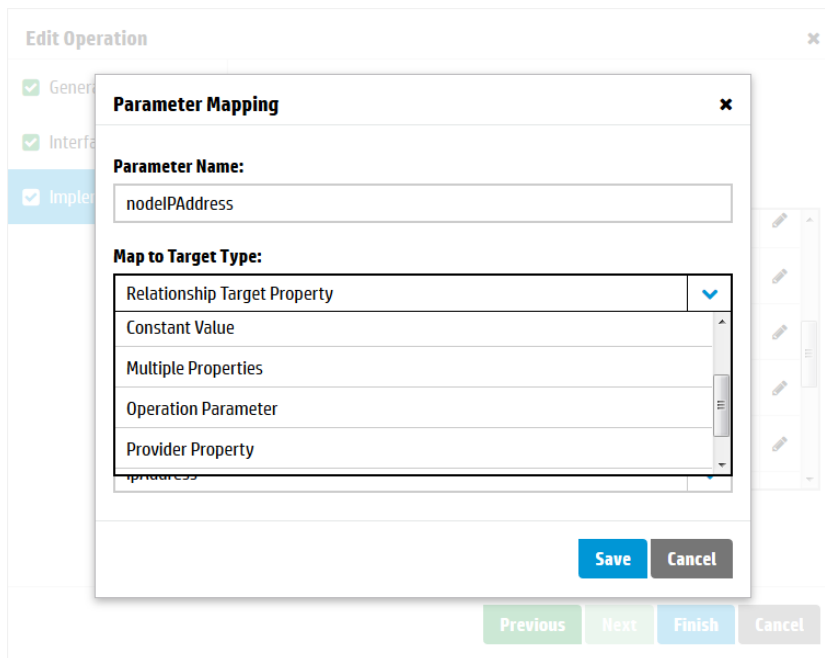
Edit Operation

Genera

Interfa

Implem

Parameter Mapping

Parameter Name:

nodeIPAddress

Map to Target Type:

Relationship Target Property

Constant Value

Multiple Properties

Operation Parameter

Provider Property

ipAddress

Save

Cancel

Previous

Next

Finish

Cancel